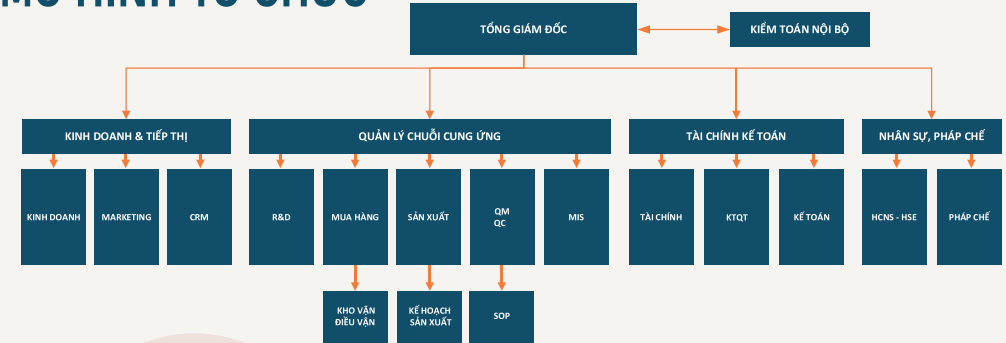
TỔNG GIÁM ĐỐC

KIỂM TOÁN NỘI BỘ

KINH DOANH & TIẾP THỊ

KINH DOANH

MARKETING

CRM

QUẢN LÝ CHUỖI CUNG ỨNG

R&D

MUA HÀNG

KHO VẬN ĐIỀU VẬN

SẢN XUẤT

KẾ HOẠCH SẢN XUẤT

QM QC

SOP

MIS

TÀI CHÍNH KẾ TOÁN

TÀI CHÍNH

KTQT

KẾ TOÁN

NHÂN SỰ, PHÁP CHẾ

HCNS - HSE

PHÁP CHẾ